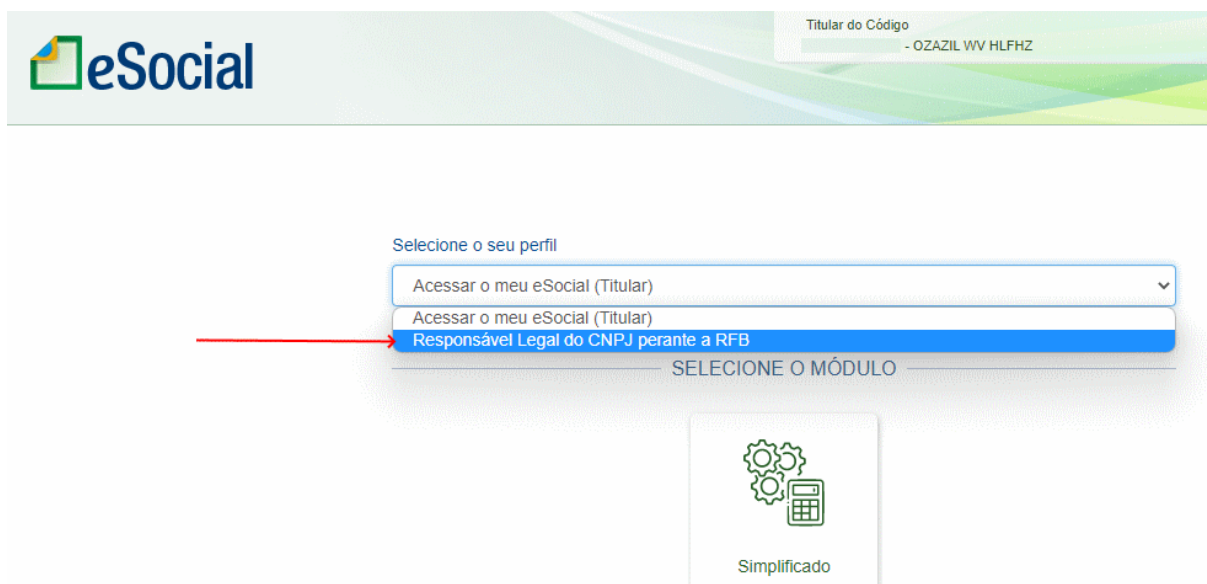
eSocial

Titular do Código
- OZAZIL WV HLFHZ

Selecione o seu perfil

Acessar o meu eSocial (Titular)

Acessar o meu eSocial (Titular)
Responsável Legal do CNPJ perante a RFB

SELECIONE O MÓDULO

Simplificado